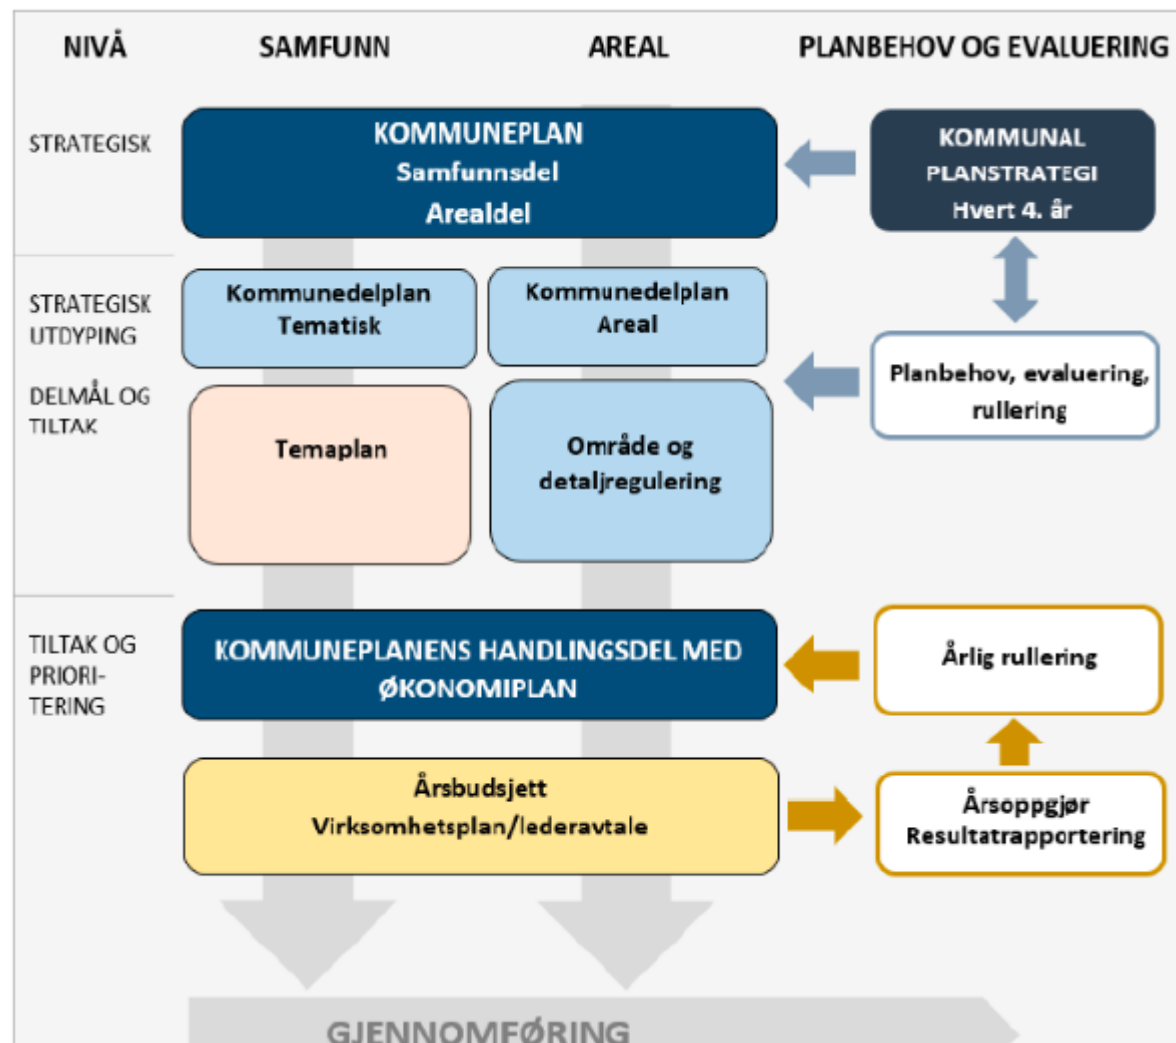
NIVÅ

SAMFUNN

AREAL

PLANBEHOV OG EVALUERING

STRATEGISK

KOMMUNEPLAN
Samfunnsdel
Arealdel

KOMMUNAL
PLANSTRATEGI
Hvert 4. år

STRATEGISK UTDYPING

DELMÅL OG TILTAK

Kommunedelplan
Tematisk

Kommunedelplan
Areal

Planbehov, evaluering, rullering

Temaplan

Område og detaljregulering

TILTAK OG PRIORI-TERING

KOMMUNEPLANENS HANDLINGSDEL MED ØKONOMIPLAN

Årlig rullering

Årsbudsjett
Virksomhetsplan/lederavtale

Årsoppgjør
Resultatrapportering

GJENNOMFØRING